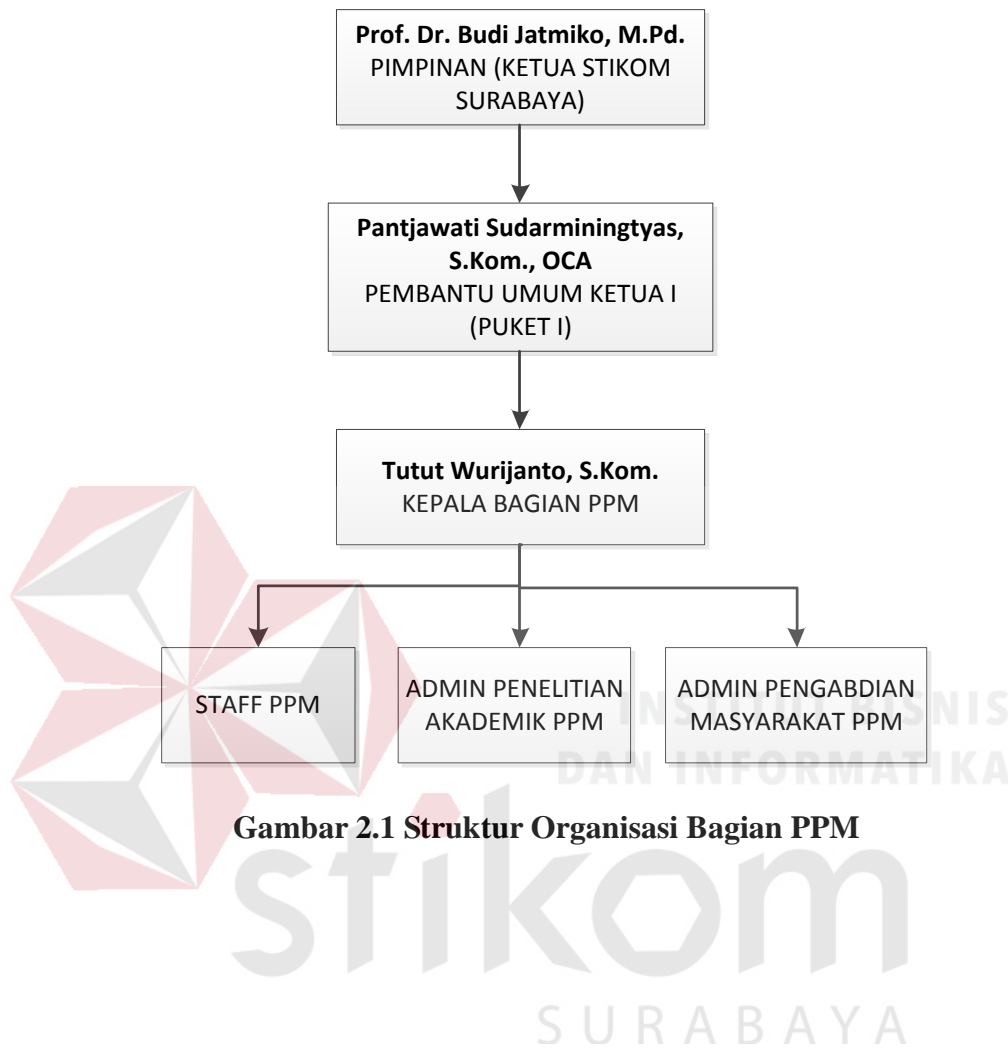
Prof. Dr. Budi Jatmiko, M.Pd.
PIMPINAN (KETUA STIKOM SURABAYA)

Pantjawati Sudarmaningtyas, S.Kom., OCA
PEMBANTU UMUM KETUA I (PUKET I)

Tutut Wurijanto, S.Kom.
KEPALA BAGIAN PPM

STAFF PPM

ADMIN PENELITIAN AKADEMIK PPM

ADMIN PENGABDIAN MASYARAKAT PPM

INSTITUT BISNIS DAN INFORMATIKA

Gambar 2.1 Struktur Organisasi Bagian PPM

stikom
SURABAYA